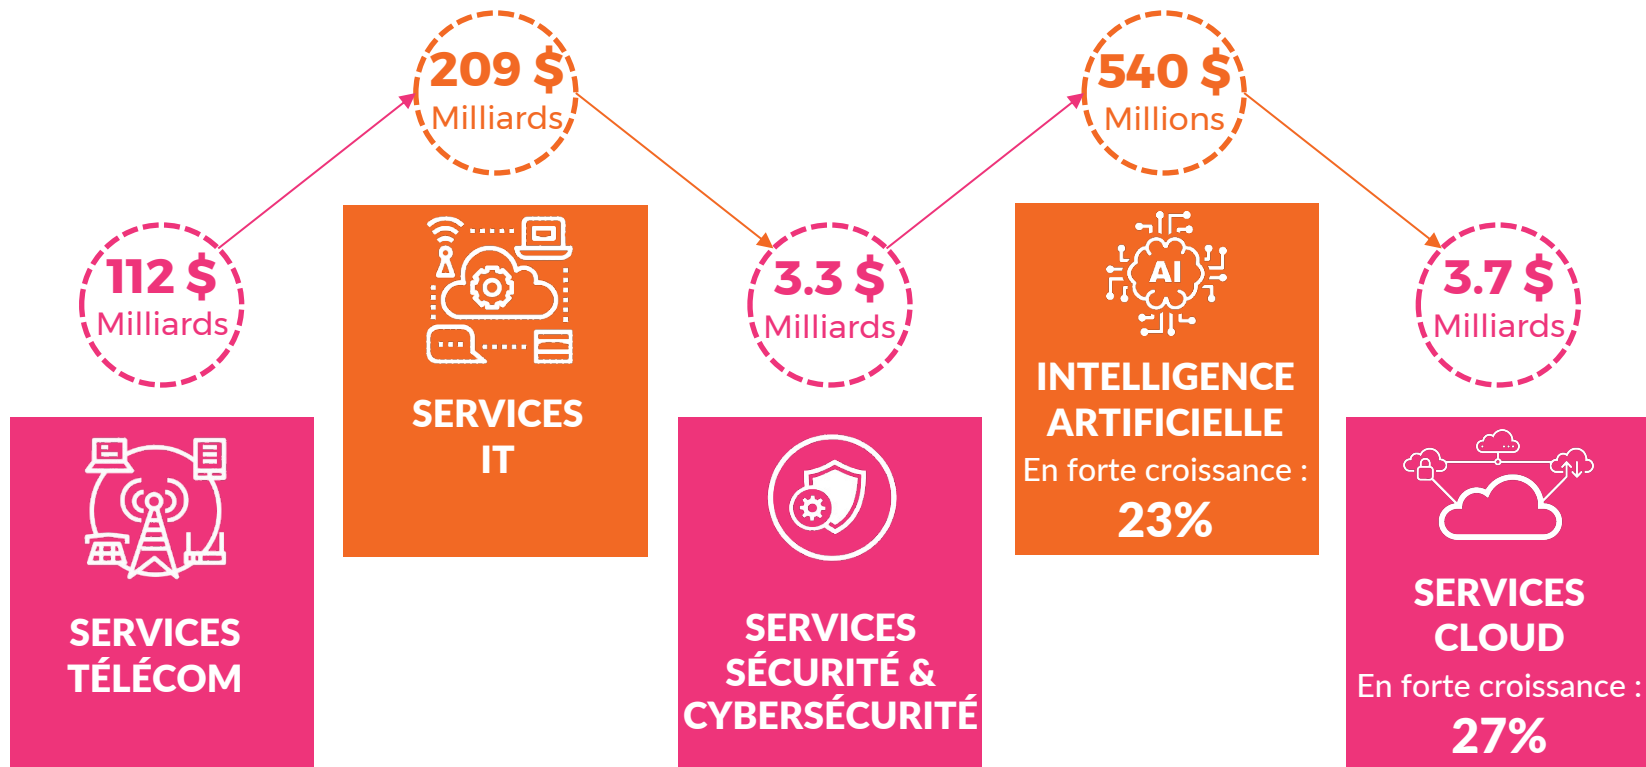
112 $
Milliards

SERVICES TÉLÉCOM

209 $
Milliards

SERVICES IT

3.3 $
Milliards

SERVICES SÉCURITÉ & CYBERSÉCURITÉ

540 $
Millions

AI

INTELLIGENCE ARTIFICIELLE
En forte croissance :
23%

3.7 $
Milliards

SERVICES CLOUD
En forte croissance :
27%